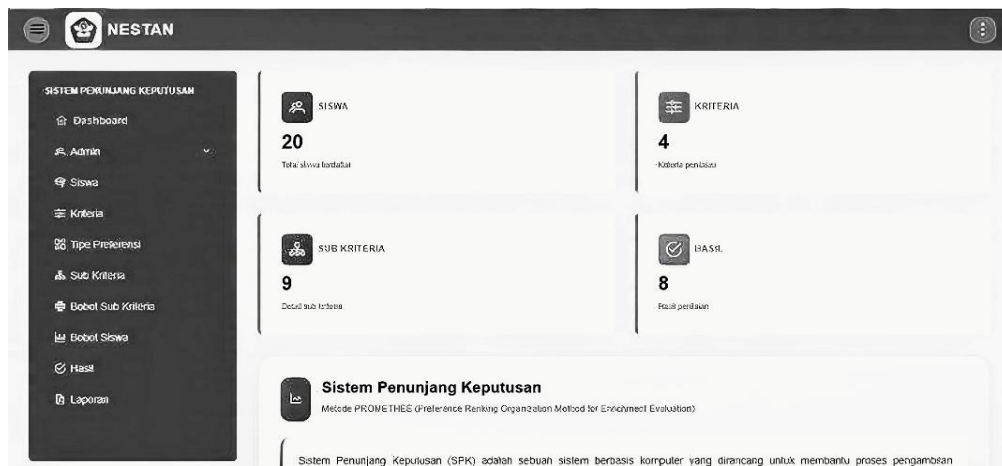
NESTAN

SISTEM PENUNJANG KEPUTUSAN
Dashboard
Admin
Siswa
Kriteria
Tipe Preferensi
Sub Kriteria
Bobot Sub Kriteria
Bobot Siswa
Hasil
Laporan

SISWA
20
Total siswa terdaftar

KRITERIA
4
Kriteria penilaian

SUB KRITERIA
9
Detail sub kriteria

HASIL
8
Hasil penilaian

Sistem Penunjang Keputusan
Metode PROMETHEE (Preference Ranking Organization Method for Enrichment Evaluation)

Sistem Penunjang Keputusan (SPK) adalah sebuah sistem berbasis komputer yang dirancang untuk membantu proses pengambilan